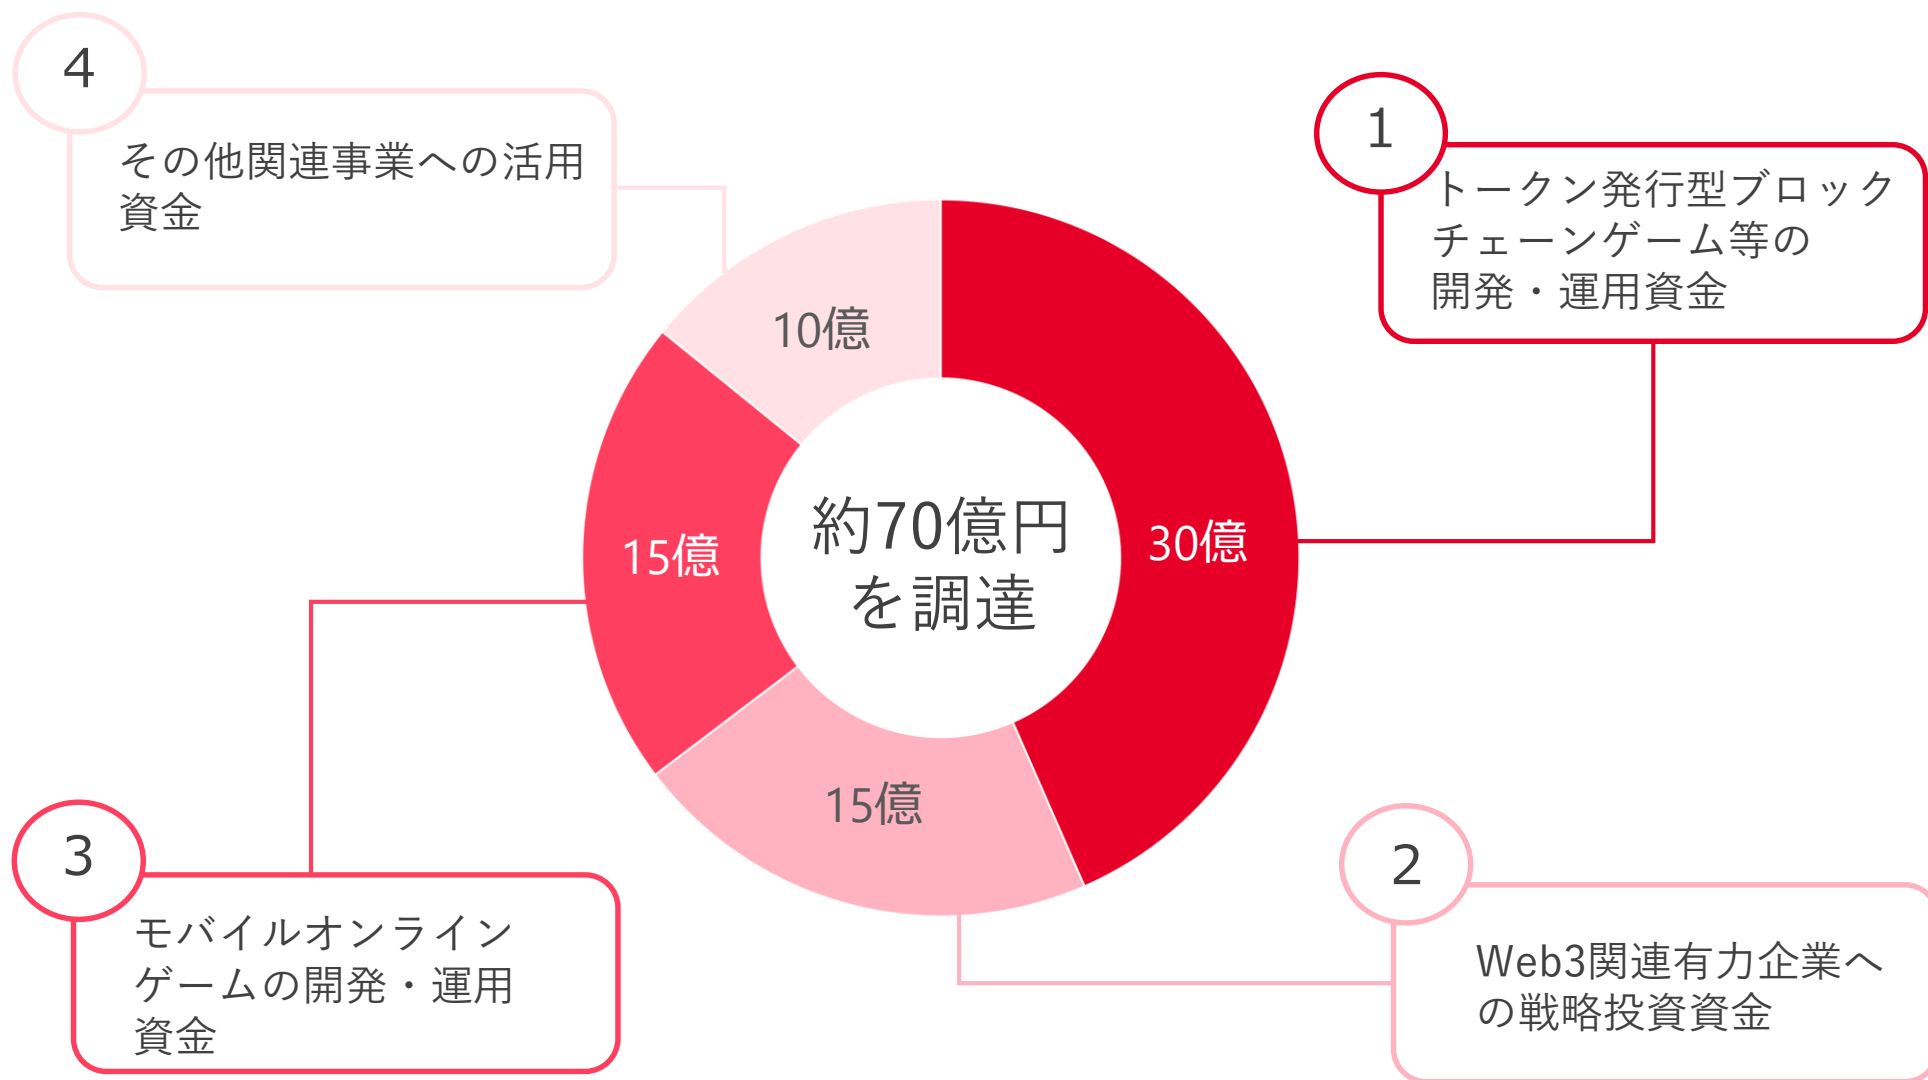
4

その他関連事業への活用資金

1

トークン発行型ブロックチェーンゲーム等の開発・運用資金

10億

約70億円を調達

15億

30億

15億

3

モバイルオンラインゲームの開発・運用資金

2

Web3関連有力企業への戦略投資資金